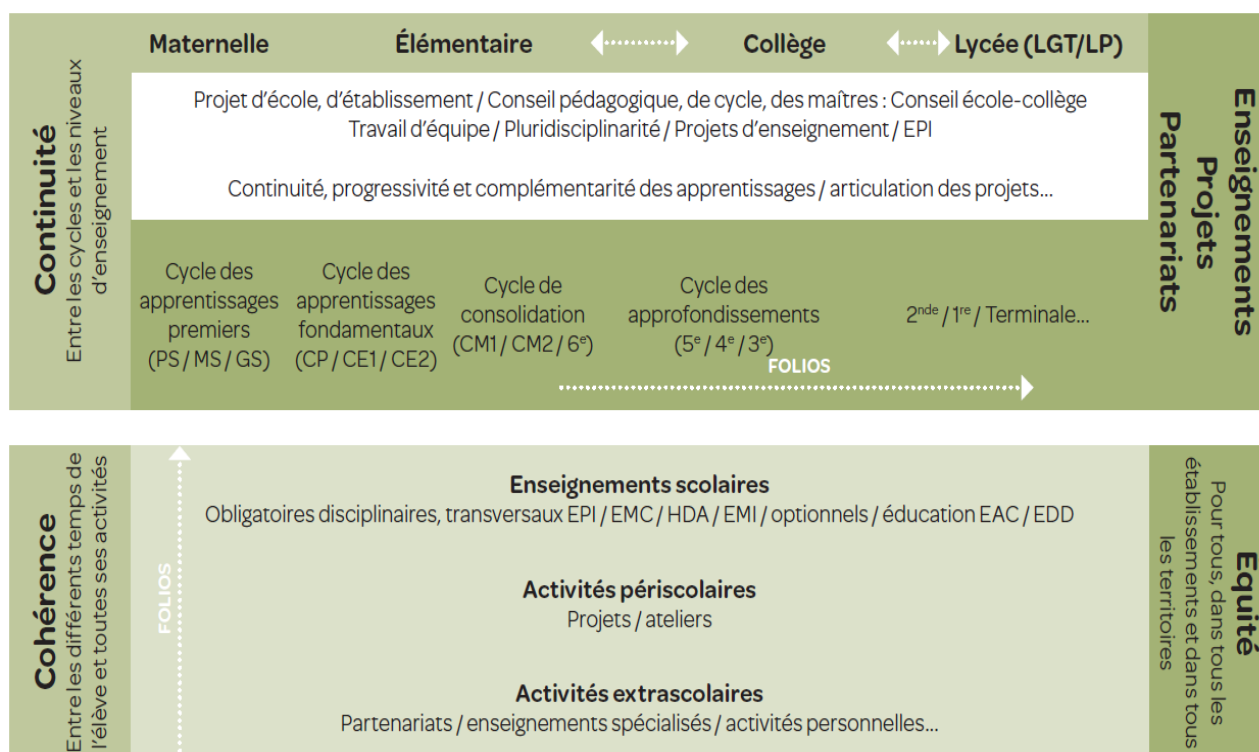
Continuité
Entre les cycles et les niveaux d'enseignement

Maternelle Élémentaire Collège Lycée (LGT/LP)

Projet d'école, d'établissement / Conseil pédagogique, de cycle, des maîtres : Conseil école-collège
Travail d'équipe / Pluridisciplinarité / Projets d'enseignement / EPI

Continuité, progressivité et complémentarité des apprentissages / articulation des projets...

Cycle des apprentissages premiers (PS / MS / GS)

Cycle des apprentissages fondamentaux (CP / CE1 / CE2)

Cycle de consolidation (CM1 / CM2 / 6$^{e}$)

Cycle des approfondissements (5$^{e}$ / 4$^{e}$ / 3$^{e}$)

2$^{nde}$ / 1$^{re}$ / Terminale...

FOLIOS

Enseignements
Projets
Partenariats

Cohérence
Entre les différents temps de l'élève et toutes ses activités

FOLIOS

Enseignements scolaires
Obligatoires disciplinaires, transversaux EPI / EMC / HDA / EMI / optionnels / éducation EAC / EDD

Activités périscolaires
Projets / ateliers

Activités extrascolaires
Partenariats / enseignements spécialisés / activités personnelles...

Équité
Pour tous, dans tous les établissements et dans tous les territoires